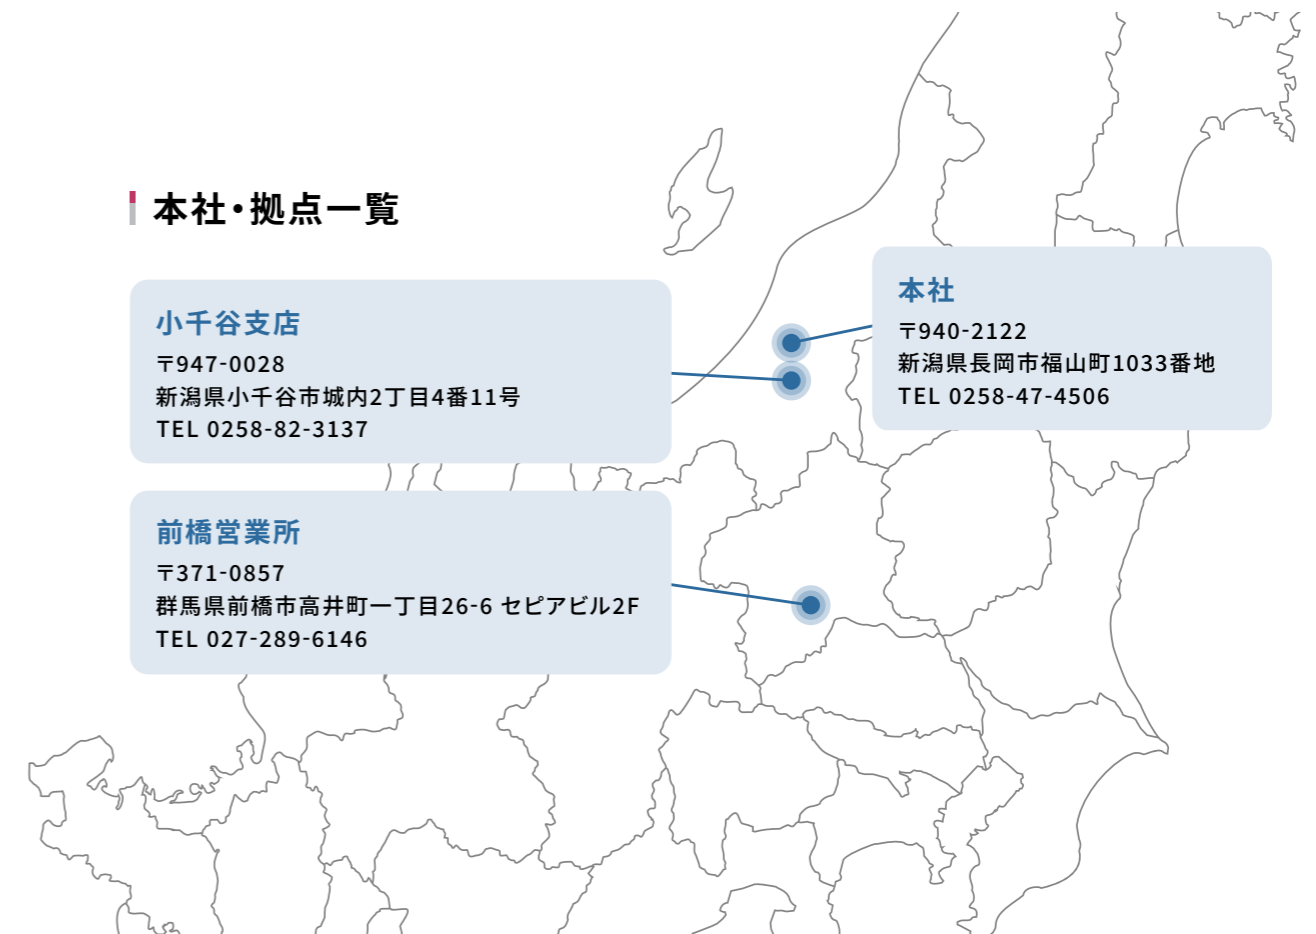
本社・拠点一覧

小千谷支店
〒947-0028
新潟県小千谷市城内2丁目4番11号
TEL 0258-82-3137

本社
〒940-2122
新潟県長岡市福山町1033番地
TEL 0258-47-4506

前橋営業所
〒371-0857
群馬県前橋市高井町一丁目26-6 セピアビル2F
TEL 027-289-6146